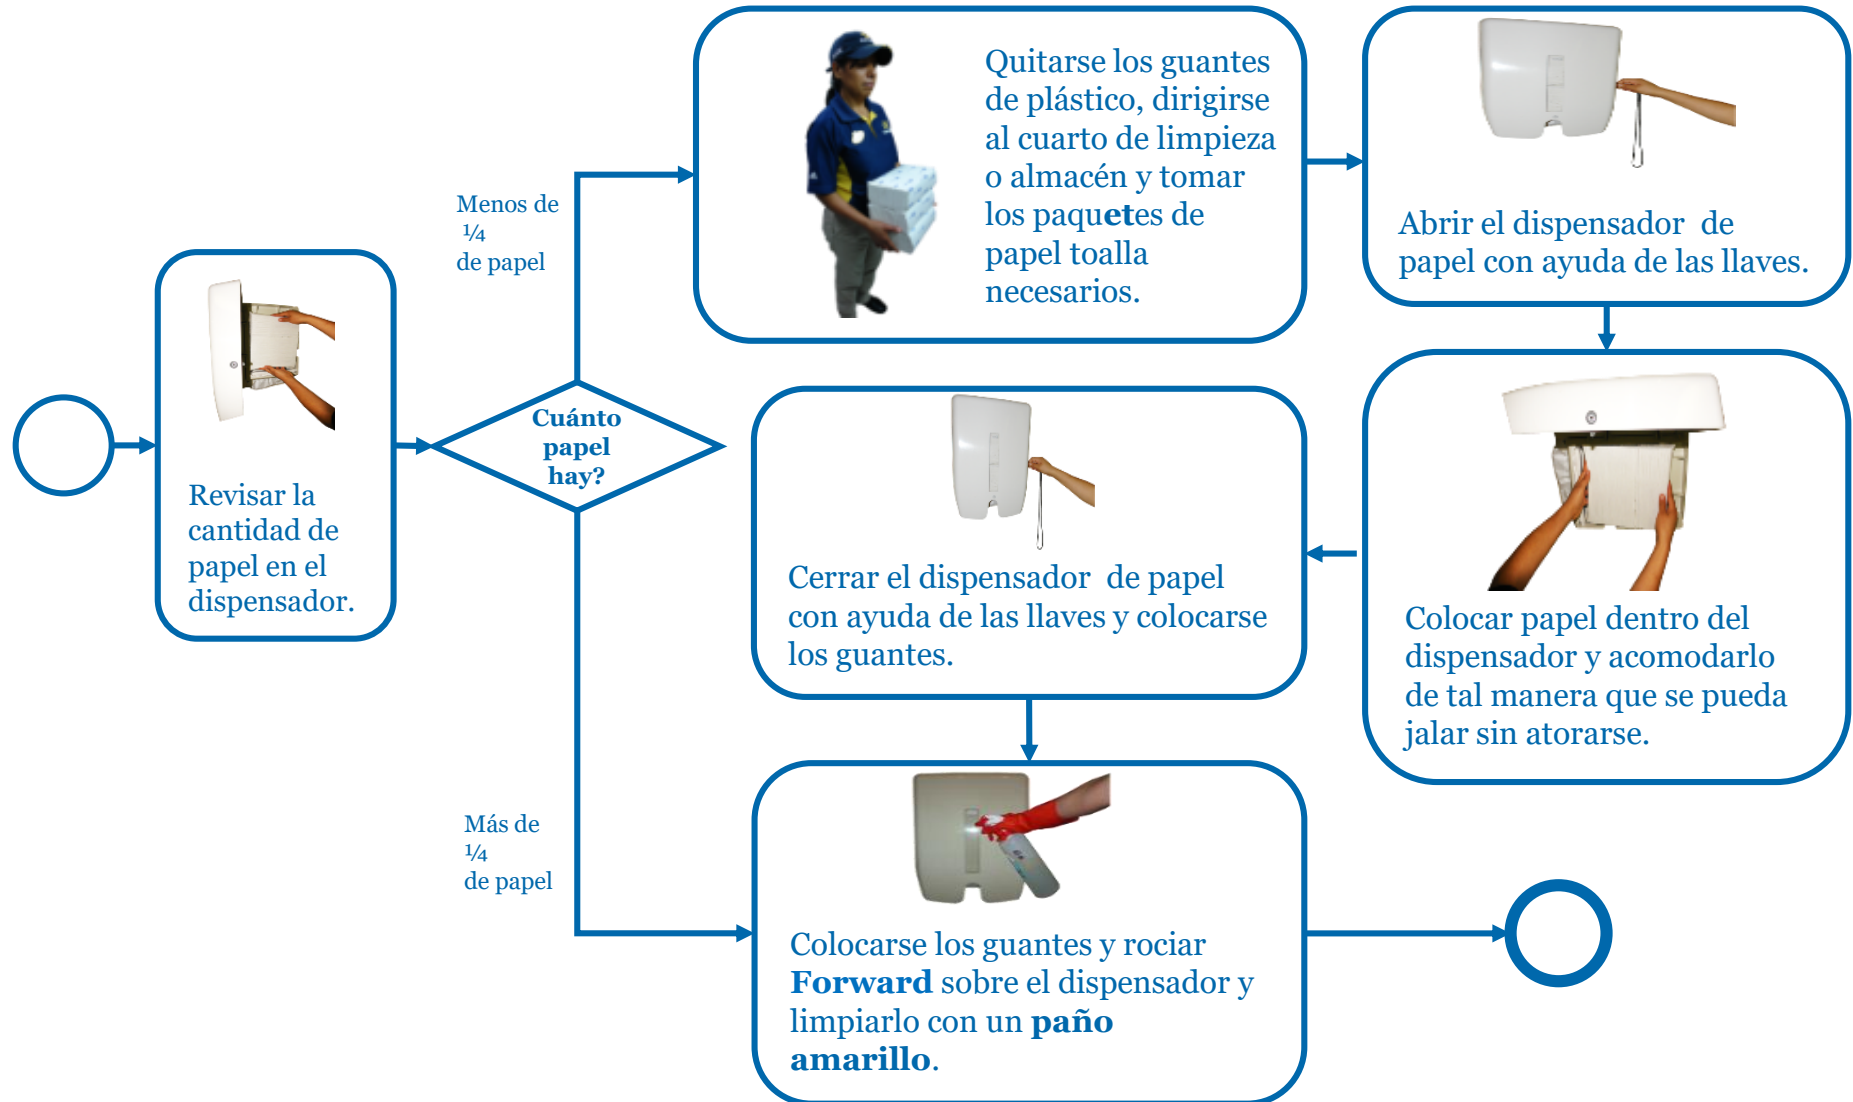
Revisar la cantidad de papel en el dispensador.

Cuánto papel hay?

Menos de ¼ de papel

Quitarse los guantes de plástico, dirigirse al cuarto de limpieza o almacén y tomar los paquetes de papel toalla necesarios.

Abrir el dispensador de papel con ayuda de las llaves.

Colocar papel dentro del dispensador y acomodarlo de tal manera que se pueda jalar sin atorarse.

Cerrar el dispensador de papel con ayuda de las llaves y colocarse los guantes.

Más de ¼ de papel

Colocarse los guantes y rociar **Forward** sobre el dispensador y limpiarlo con un **paño amarillo**.